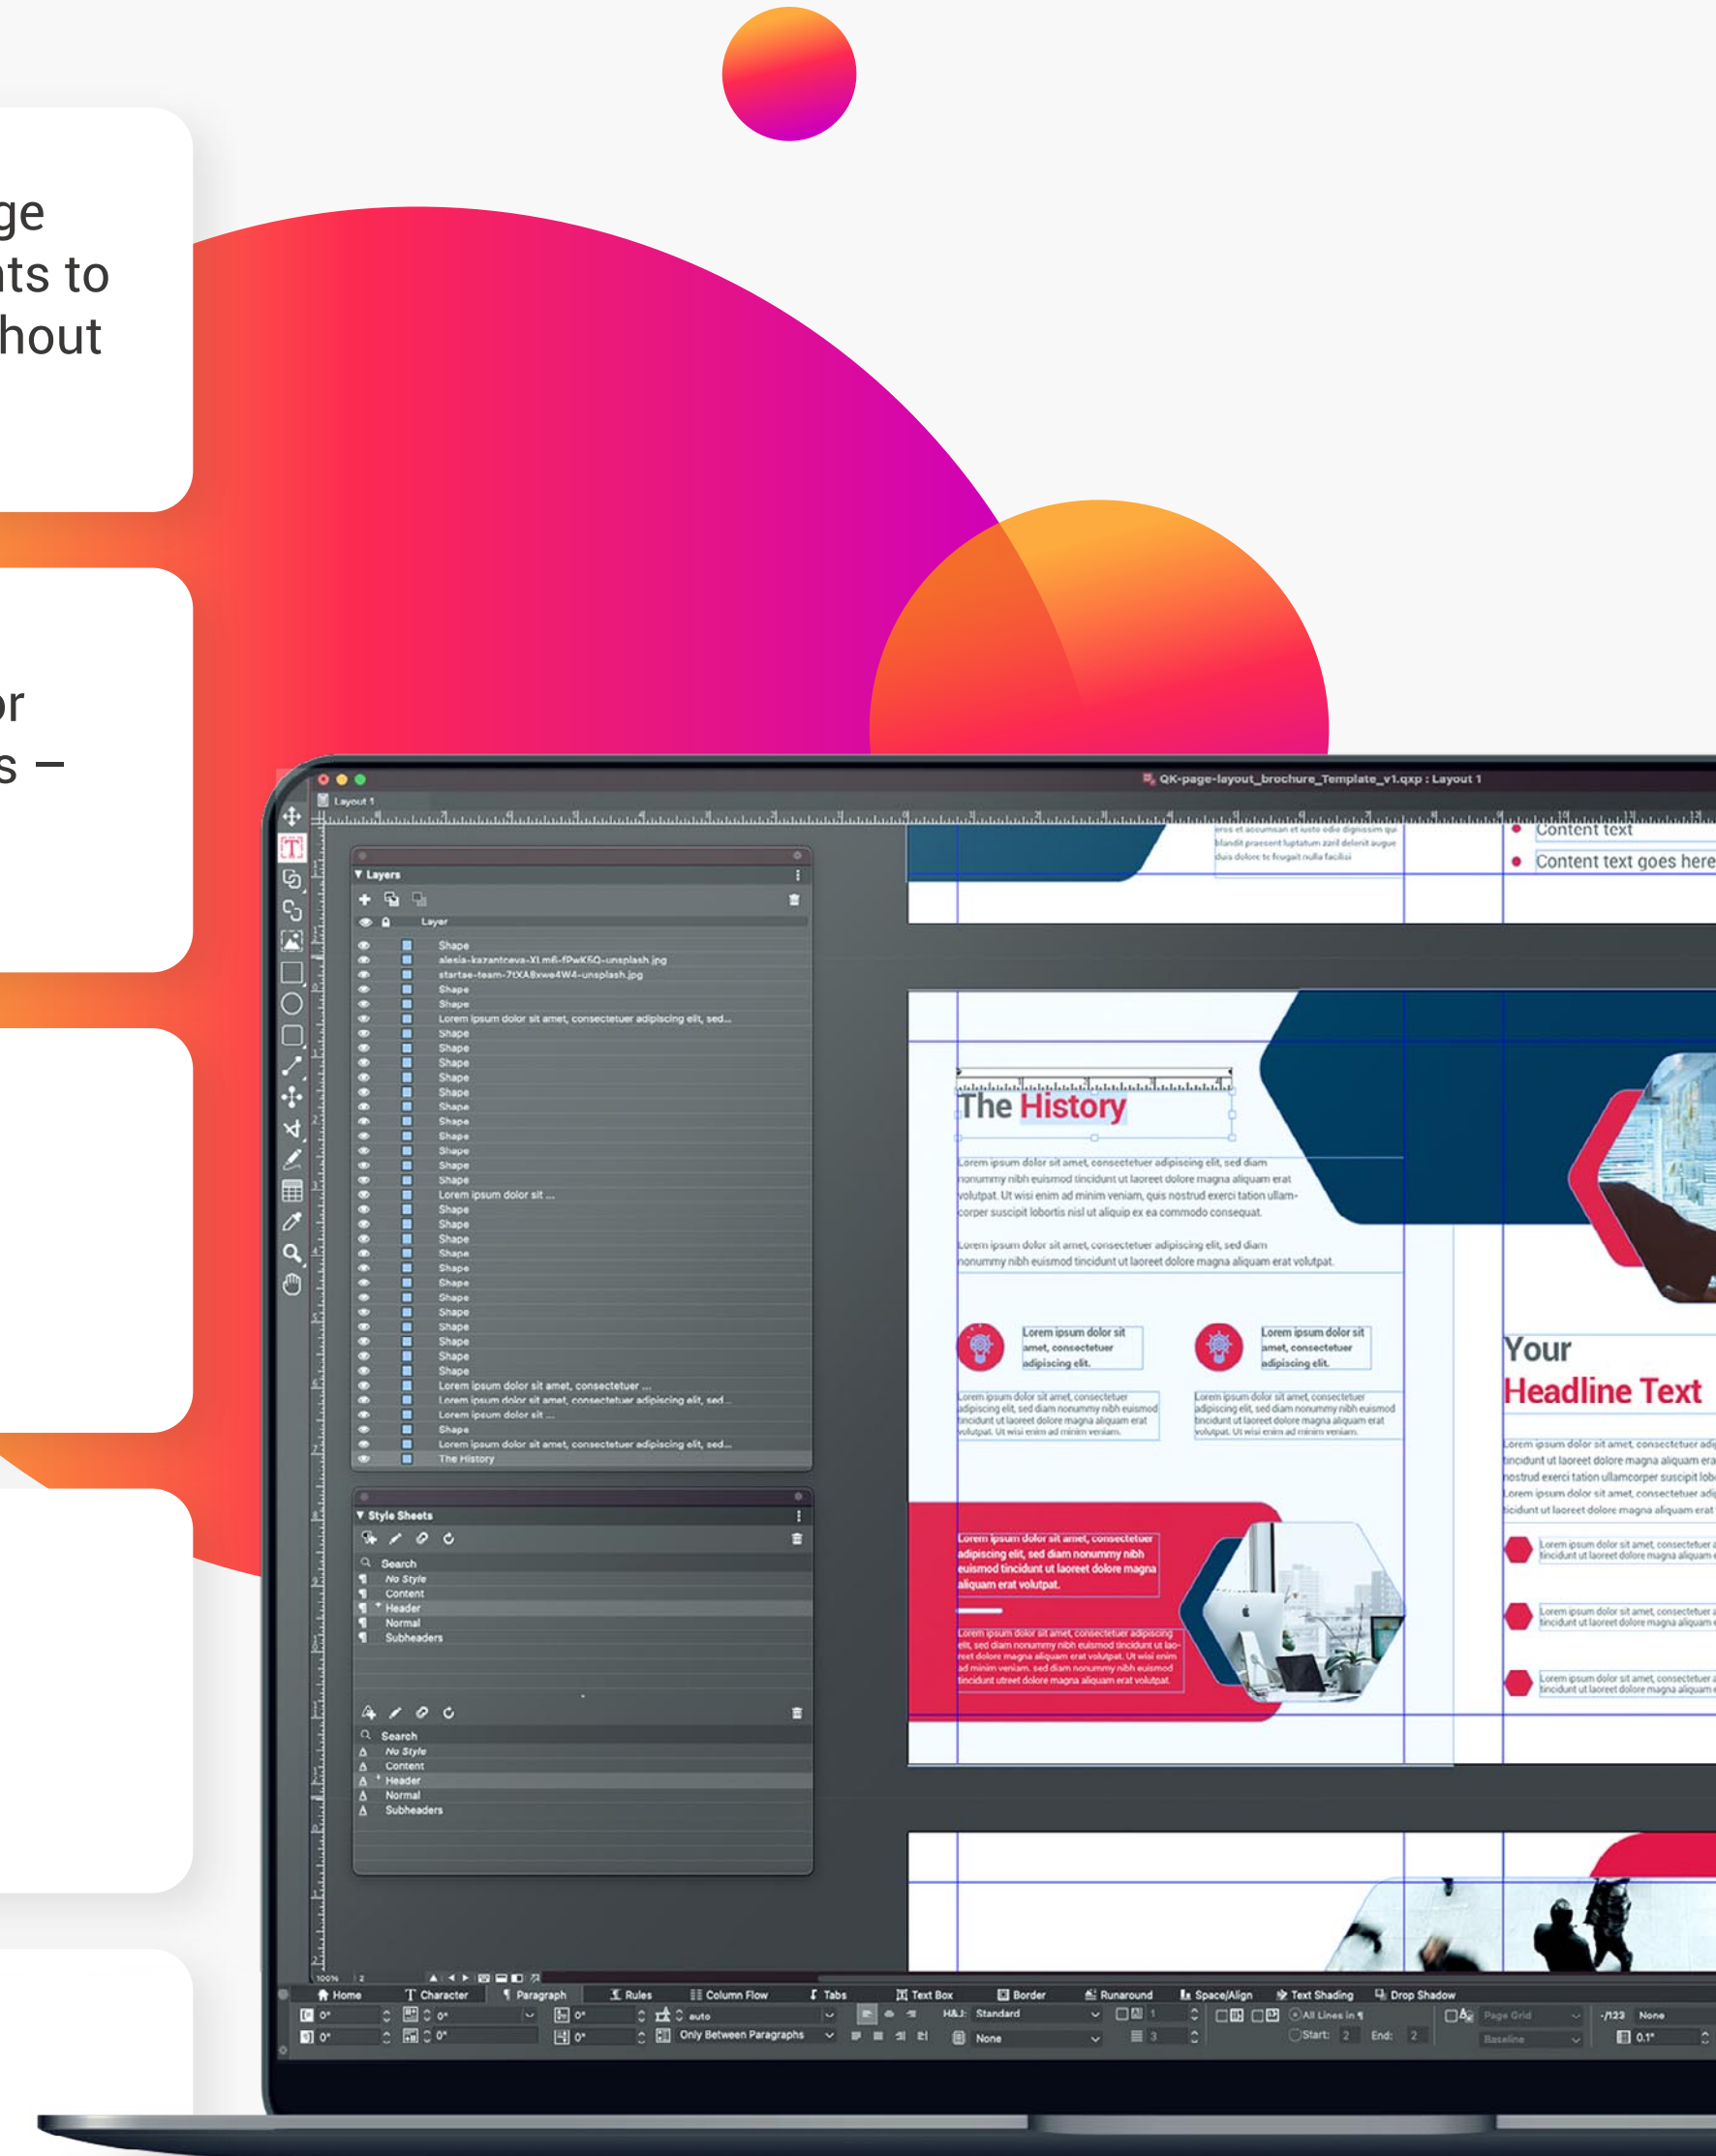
ge
nts to
hout

or
s –

QK-page-layout_brochure_Template_v1.qxp : Layout 1

Layout 1

Layers

Layer

Shape
alesia-kazantceva-XLm6-fPwK5Q-unsplash.jpg
startae-team-7tXA8xwe4W4-unsplash.jpg
Shape
Shape
Lorem ipsum dolor sit amet, consectetuer adipiscing elit, sed...
Shape
Shape
Shape
Shape
Shape
Shape
Shape
Shape
Shape
Shape
Shape
Lorem ipsum dolor sit ...
Shape
Shape
Shape
Shape
Shape
Shape
Shape
Shape
Shape
Shape
Shape
Shape
Lorem ipsum dolor sit amet, consectetuer ...
Lorem ipsum dolor sit amet, consectetuer adipiscing elit, sed...
Lorem ipsum dolor sit ...
Shape
Lorem ipsum dolor sit amet, consectetuer adipiscing elit, sed...
The History

Style Sheets

Search
No Style
Content
Header
Normal
Subheaders

Search
No Style
Content
Header
Normal
Subheaders

Content text
Content text goes here

The History

Lorem ipsum dolor sit amet, consectetuer adipiscing elit, sed diam nonummy nibh euismod tincidunt ut laoreet dolore magna aliquam erat volutpat. Ut wisi enim ad minim veniam, quis nostrud exerci tation ullamcorper suscipit lobortis nisl ut aliquip ex ea commodo consequat.

Lorem ipsum dolor sit amet, consectetuer adipiscing elit, sed diam nonummy nibh euismod tincidunt ut laoreet dolore magna aliquam erat volutpat.

Lorem ipsum dolor sit amet, consectetuer adipiscing elit.

Lorem ipsum dolor sit amet, consectetuer adipiscing elit.

Your
Headline Text

Lorem ipsum dolor sit amet, consectetuer adipiscing elit, sed diam nonummy nibh euismod tincidunt ut laoreet dolore magna aliquam erat volutpat.

Home
Character
Paragraph
Rules
Column Flow
Tabs
Text Box
Border
Runaround
Space/Align
Text Shading
Drop Shadow

auto
Only Between Paragraphs
H&J: Standard
None
All Lines in ¶
Start: 2
End: 2
Page Grid
Baseline
None
0.1"